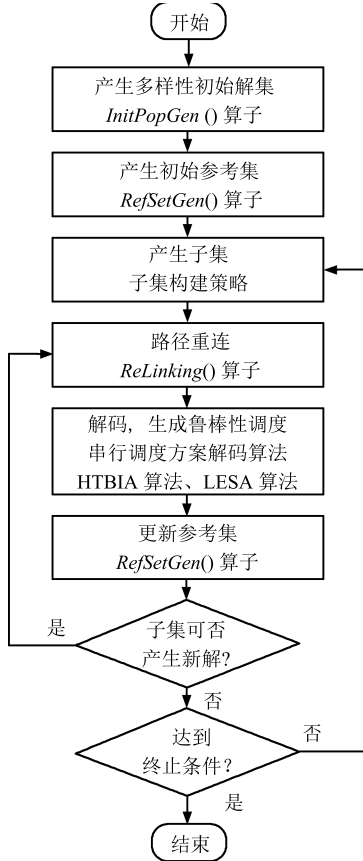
开始

产生多样性初始解集
*InitPopGen* () 算子

产生初始参考集
*RefSetGen*() 算子

产生子集
子集构建策略

路径重连
*ReLinking*() 算子

解码，生成鲁棒性调度
串行调度方案解码算法
HTBIA 算法、LESA 算法

更新参考集
*RefSetGen*() 算子

子集可否
产生新解?

是

否

达到
终止条件?

否

是

结束